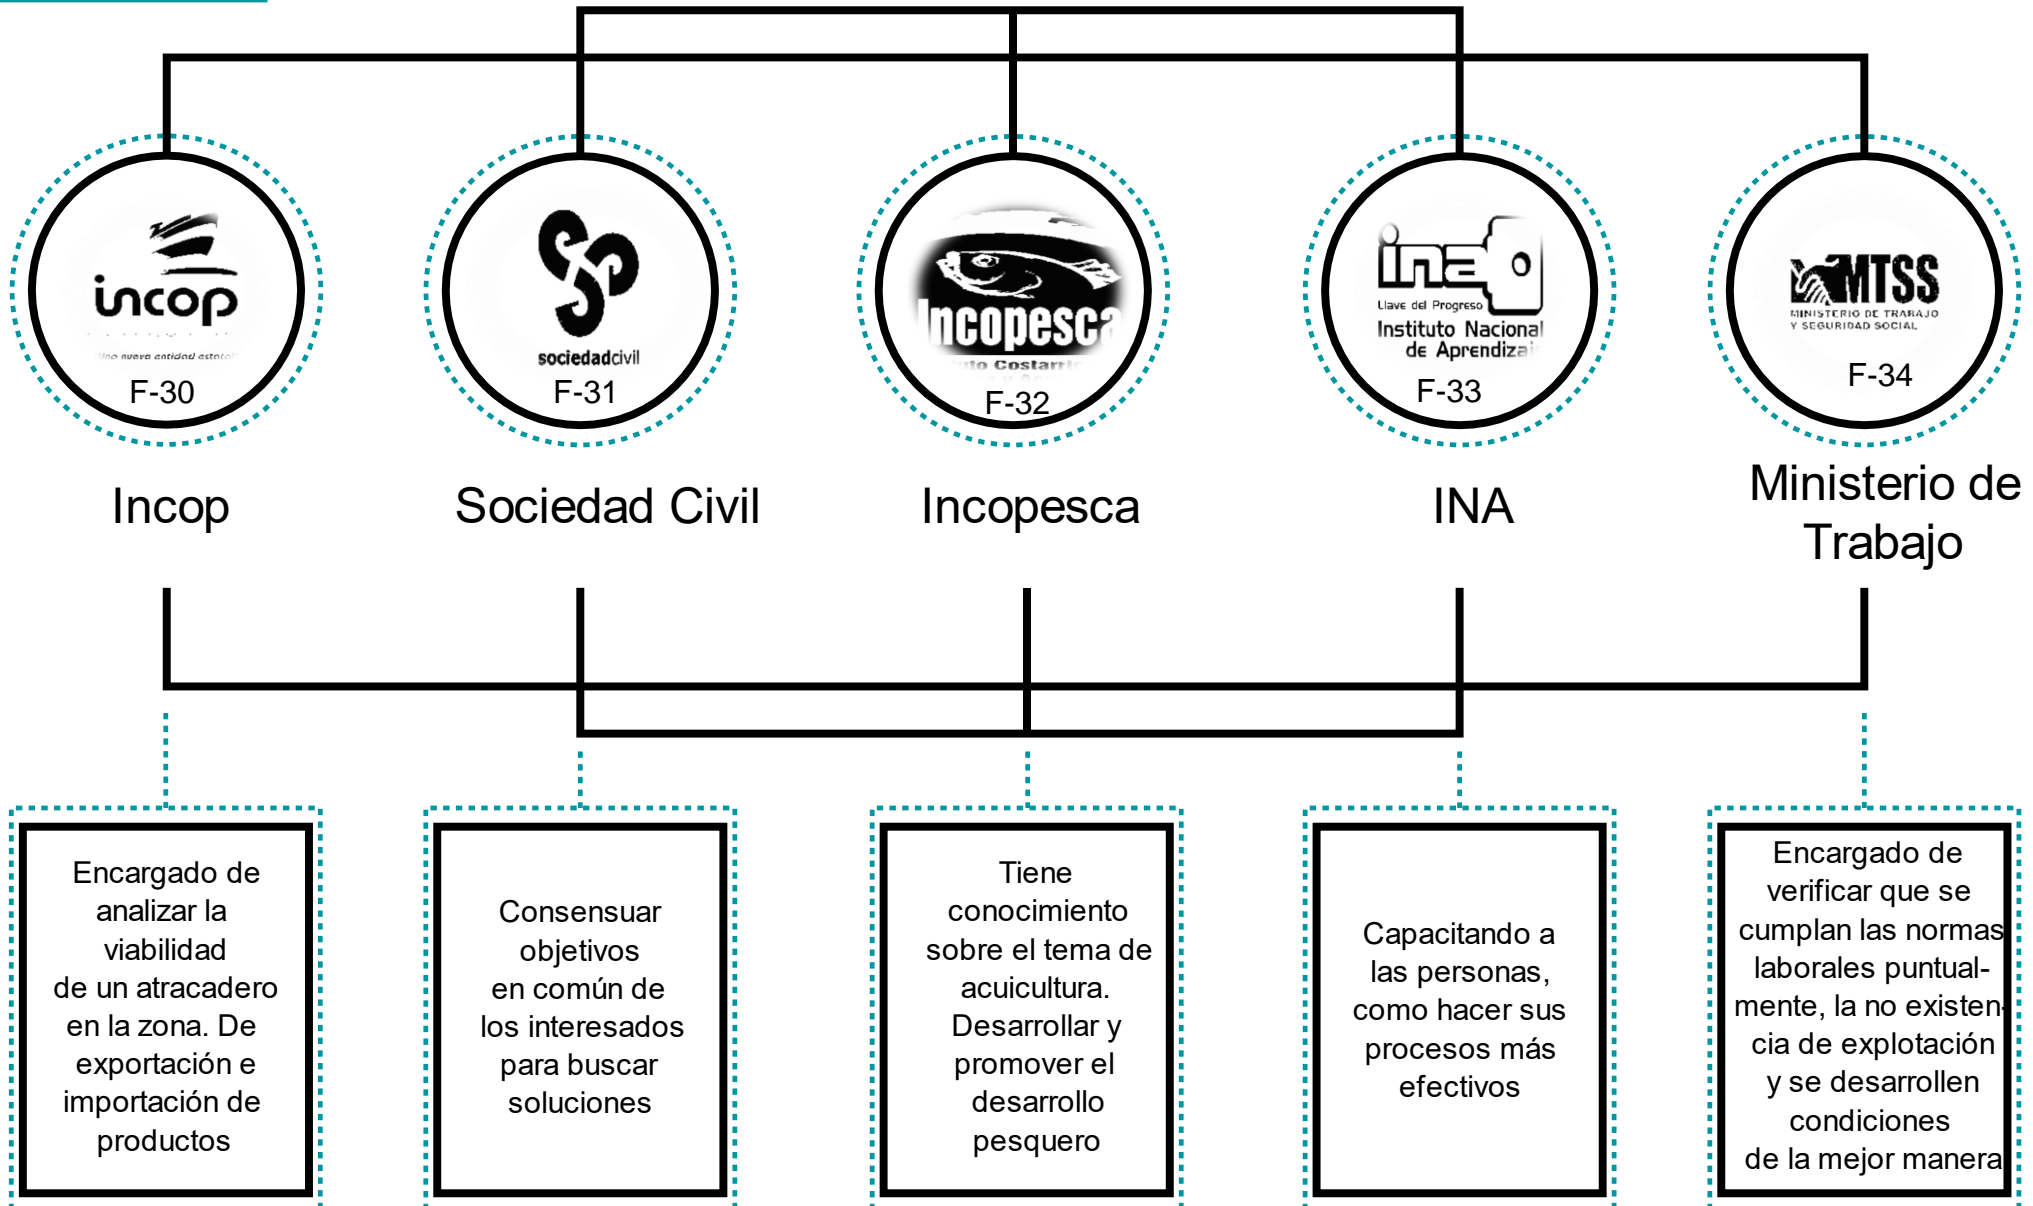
incop
Una nueva entidad estatal
F-30
Incop

sociedadcivil
F-31
Sociedad Civil

Incopesca
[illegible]to Costarri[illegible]
F-32
Incopesca

ina
Llave del Progreso
Instituto Nacional de Aprendiza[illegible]
F-33
INA

MTSS
MINISTERIO DE TRABAJO Y SEGURIDAD SOCIAL
F-34
Ministerio de Trabajo

Encargado de analizar la viabilidad de un atracadero en la zona. De exportación e importación de productos

Consensuar objetivos en común de los interesados para buscar soluciones

Tiene conocimiento sobre el tema de acuicultura. Desarrollar y promover el desarrollo pesquero

Capacitando a las personas, como hacer sus procesos más efectivos

Encargado de verificar que se cumplan las normas laborales puntualmente, la no existencia de explotación y se desarrollen condiciones de la mejor manera